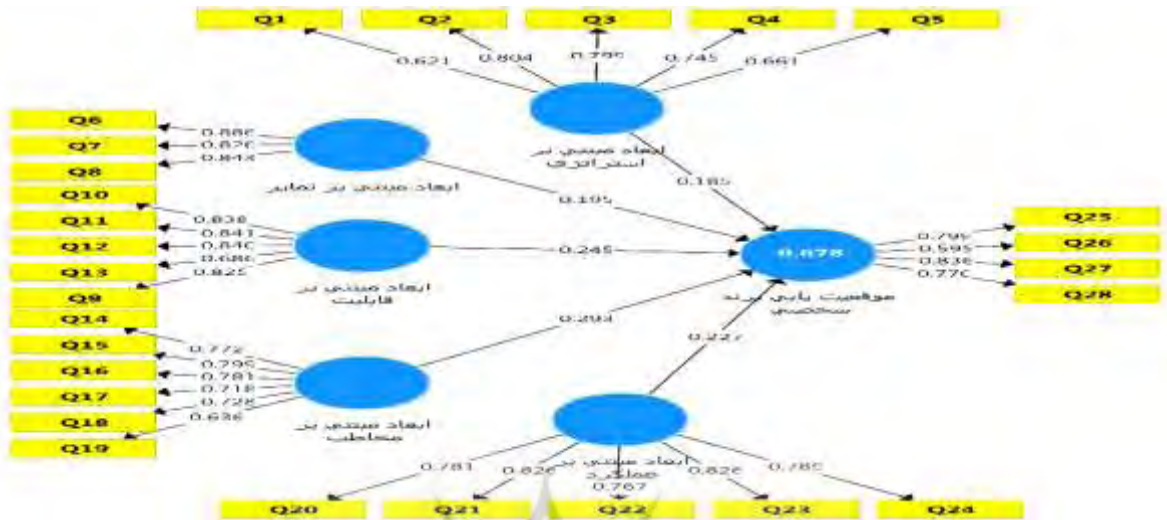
Q1
Q2
Q3
Q4
Q5
0.621
0.804
0.799
0.745
0.661
ابعاد مبتنی بر استراتژی
Q6
Q7
Q8
0.886
0.876
0.843
ابعاد مبتنی بر تمایز
Q10
Q11
Q12
Q13
Q9
0.838
0.841
0.840
0.686
0.825
ابعاد مبتنی بر قابلیت
0.185
0.195
0.245
0.678
موقعیت یابی برند شخصی
Q25
Q26
Q27
Q28
0.795
0.595
0.836
0.770
Q14
Q15
Q16
Q17
Q18
Q19
0.772
0.795
0.781
0.718
0.728
0.636
ابعاد مبتنی بر مخاطب
0.283
0.227
ابعاد مبتنی بر عملکرد
0.781
0.826
0.767
0.826
0.785
Q20
Q21
Q22
Q23
Q24